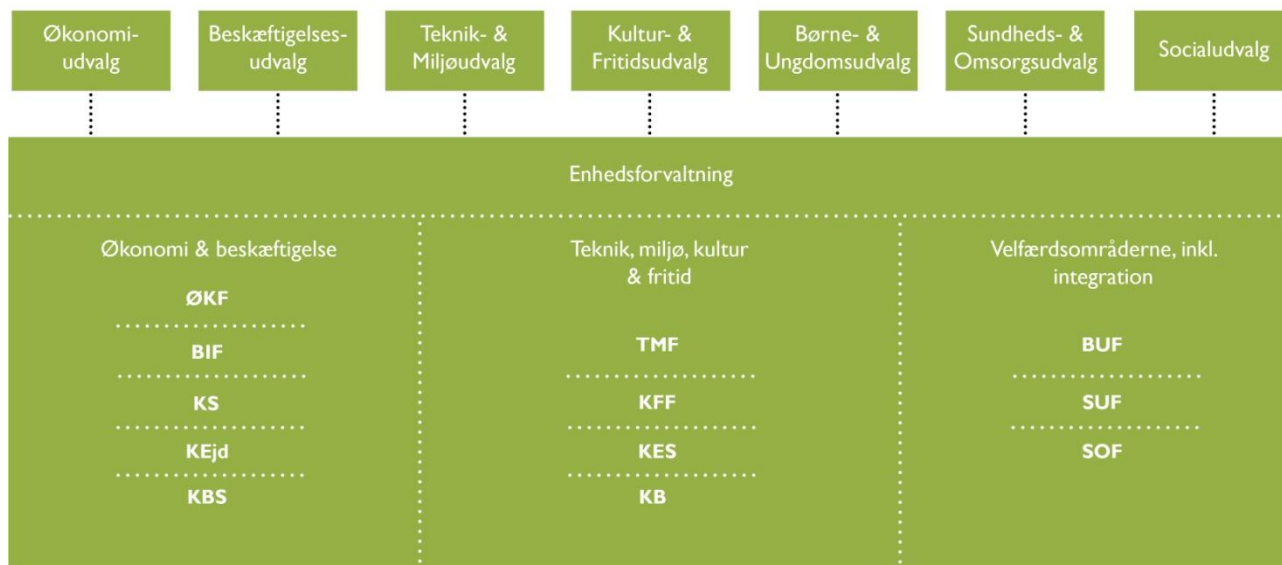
Økonomiudvalg

Beskæftigelsesudvalg

Teknik- & Miljøudvalg

Kultur- & Fritidsudvalg

Børne- & Ungdomsudvalg

Sundheds- & Omsorgsudvalg

Socialudvalg

Enhedsforvaltning

Økonomi & beskæftigelse

ØKF

BIF

KS

KEjd

KBS

Teknik, miljø, kultur & fritid

TMF

KFF

KES

KB

Velfærdsområderne, inkl. integration

BUF

SUF

SOF